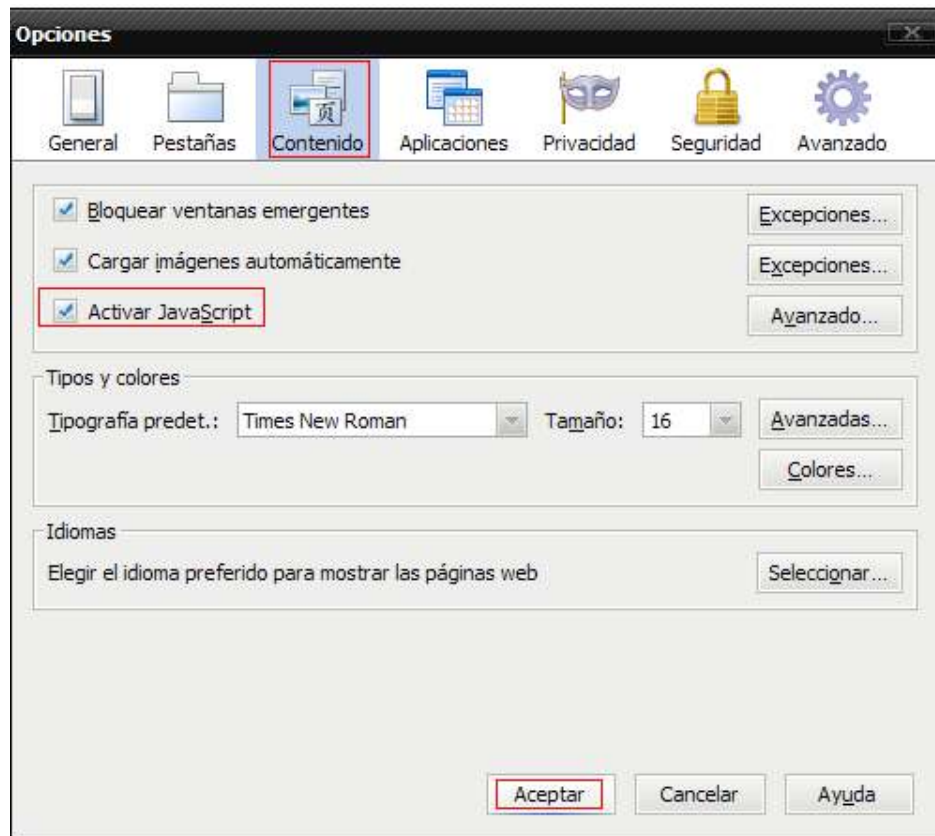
Opciones

General Pestañas Contenido Aplicaciones Privacidad Seguridad Avanzado

Bloquear ventanas emergentes
Excepciones...

Cargar imágenes automáticamente
Excepciones...

Activar JavaScript
Avanzado...

Tipos y colores

Tipografía predet.: Times New Roman Tamaño: 16
Avanzadas...

Colores...

Idiomas

Elegir el idioma preferido para mostrar las páginas web
Seleccionar...

Aceptar Cancelar Ayuda